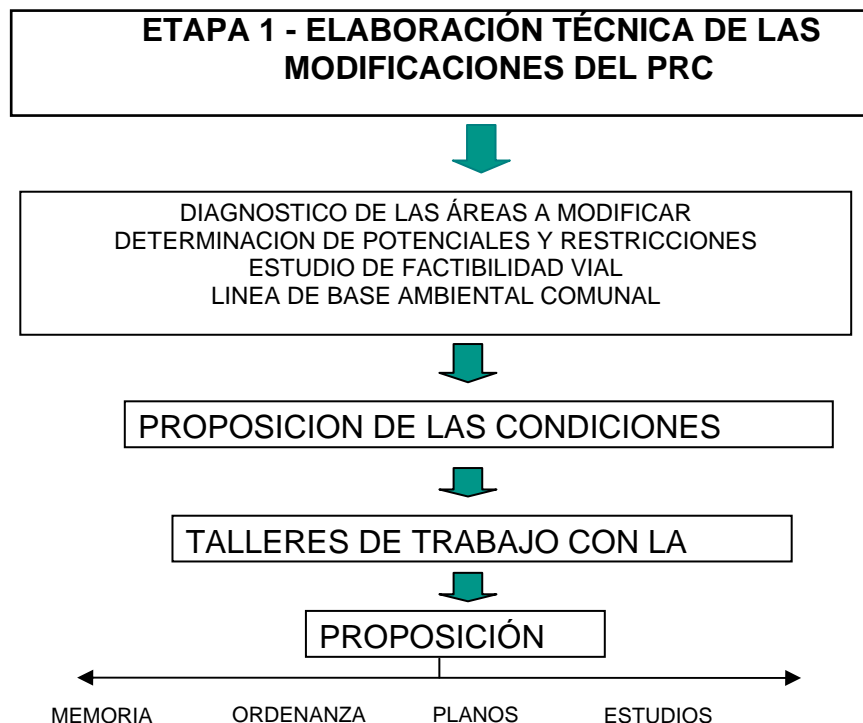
ETAPA 1 - ELABORACIÓN TÉCNICA DE LAS MODIFICACIONES DEL PRC

DIAGNOSTICO DE LAS ÁREAS A MODIFICAR
DETERMINACION DE POTENCIALES Y RESTRICCIONES
ESTUDIO DE FACTIBILIDAD VIAL
LINEA DE BASE AMBIENTAL COMUNAL

PROPOSICION DE LAS CONDICIONES

TALLERES DE TRABAJO CON LA

PROPOSICIÓN

MEMORIA

ORDENANZA

PLANOS

ESTUDIOS